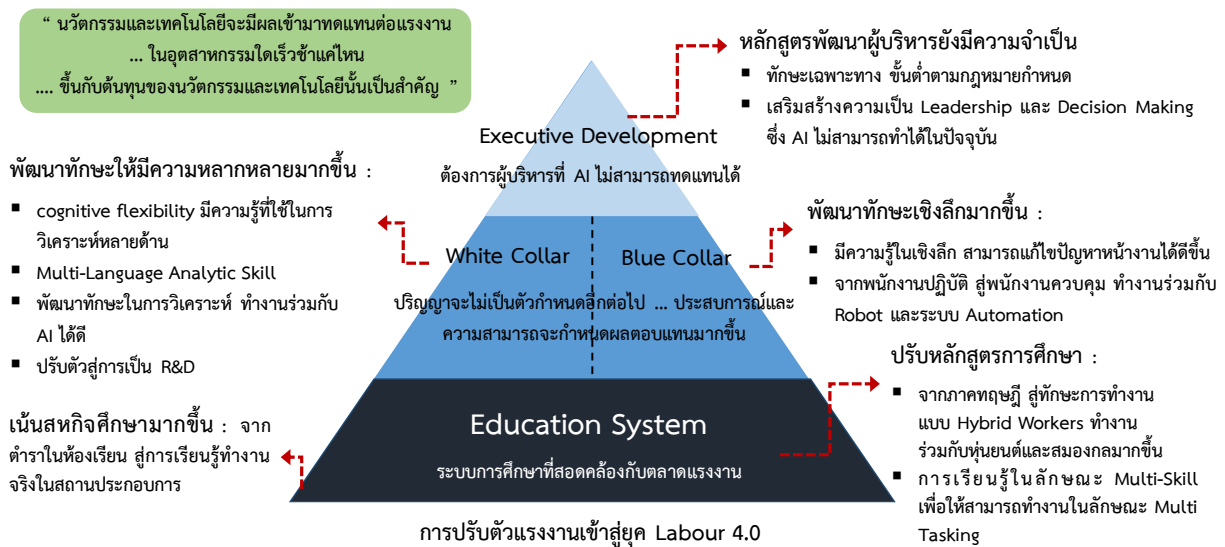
" นวัตกรรมและเทคโนโลยีจะมีผลเข้ามาทดแทนต่อแรงงาน ... ในอุตสาหกรรมใดเร็วช้าแค่ไหน .... ขึ้นกับต้นทุนของนวัตกรรมและเทคโนโลยีนั้นเป็นสำคัญ "

หลักสูตรพัฒนาผู้บริหารยังมีความจำเป็น
▪ ทักษะเฉพาะทาง ขั้นต่ำตามกฎหมายกำหนด
▪ เสริมสร้างความเป็น Leadership และ Decision Making ซึ่ง AI ไม่สามารถทำได้ในปัจจุบัน

Executive Development
ต้องการผู้บริหารที่ AI ไม่สามารถทดแทนได้

พัฒนาทักษะให้มีความหลากหลายมากขึ้น :
▪ cognitive flexibility มีความรู้ที่ใช้ในการวิเคราะห์หลายด้าน
▪ Multi-Language Analytic Skill
▪ พัฒนาทักษะในการวิเคราะห์ ทำงานร่วมกับ AI ได้ดี
▪ ปรับตัวสู่การเป็น R&D

White Collar
Blue Collar
ปริญญาจะไม่เป็นตัวกำหนดสิ่งต่อไป ... ประสบการณ์และความสามารถจะกำหนดผลตอบแทนมากขึ้น

พัฒนาทักษะเชิงลึกมากขึ้น :
▪ มีความรู้ในเชิงลึก สามารถแก้ไขปัญหาหน้างานได้ดีขึ้น
▪ จากพนักงานปฏิบัติ สู่พนักงานควบคุม ทำงานร่วมกับ Robot และระบบ Automation

ปรับหลักสูตรการศึกษา :
▪ จากภาคทฤษฎี สู่ทักษะการทำงานแบบ Hybrid Workers ทำงานร่วมกับหุ่นยนต์และสมองกลมากขึ้น
▪ การเรียนรู้ในลักษณะ Multi-Skill เพื่อให้สามารถทำงานในลักษณะ Multi Tasking

เน้นสหกิจศึกษามากขึ้น : จากตำราในห้องเรียน สู่การเรียนรู้ทำงานจริงในสถานประกอบการ

Education System
ระบบการศึกษาที่สอดคล้องกับตลาดแรงงาน

การปรับตัวแรงงานเข้าสู่ยุค Labour 4.0